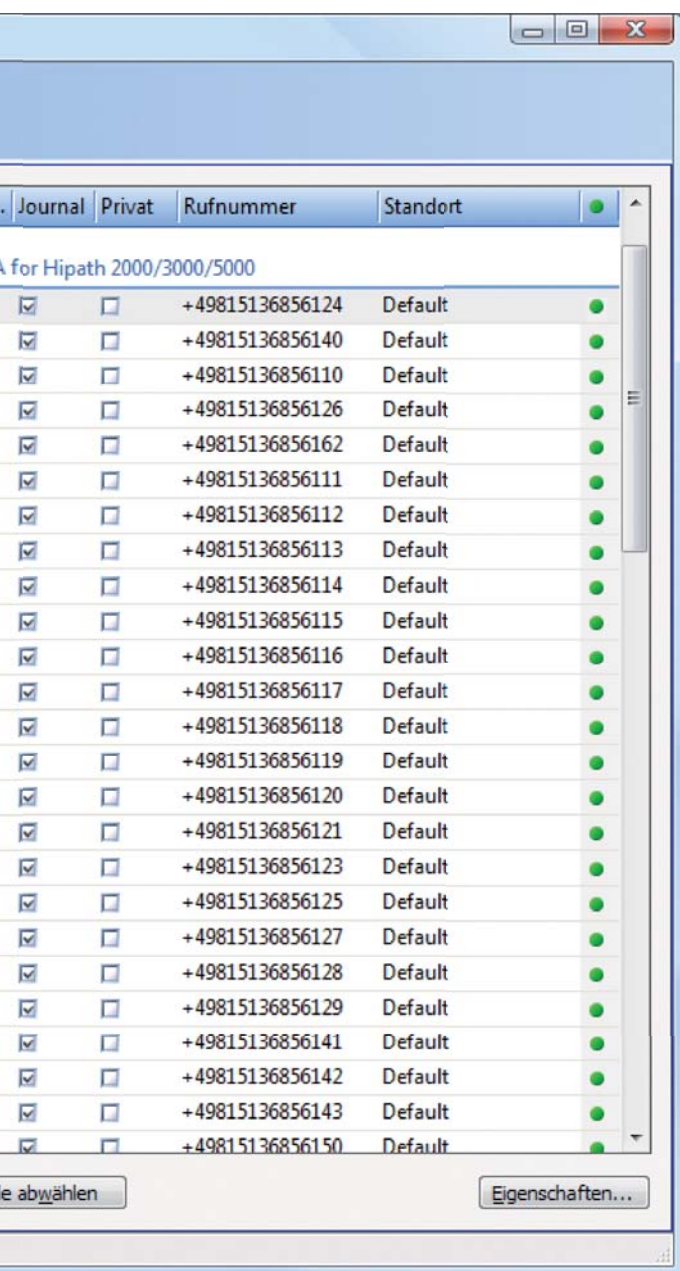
| . | Journal | Privat | Rufnummer | Standort |
|---|---|---|---|---|
| A for Hipath 2000/3000/5000 | | | | |
| | ☑ | ☐ | +49815136856124 | Default |
| | ☑ | ☐ | +49815136856140 | Default |
| | ☑ | ☐ | +49815136856110 | Default |
| | ☑ | ☐ | +49815136856126 | Default |
| | ☑ | ☐ | +49815136856162 | Default |
| | ☑ | ☐ | +49815136856111 | Default |
| | ☑ | ☐ | +49815136856112 | Default |
| | ☑ | ☐ | +49815136856113 | Default |
| | ☑ | ☐ | +49815136856114 | Default |
| | ☑ | ☐ | +49815136856115 | Default |
| | ☑ | ☐ | +49815136856116 | Default |
| | ☑ | ☐ | +49815136856117 | Default |
| | ☑ | ☐ | +49815136856118 | Default |
| | ☑ | ☐ | +49815136856119 | Default |
| | ☑ | ☐ | +49815136856120 | Default |
| | ☑ | ☐ | +49815136856121 | Default |
| | ☑ | ☐ | +49815136856123 | Default |
| | ☑ | ☐ | +49815136856125 | Default |
| | ☑ | ☐ | +49815136856127 | Default |
| | ☑ | ☐ | +49815136856128 | Default |
| | ☑ | ☐ | +49815136856129 | Default |
| | ☑ | ☐ | +49815136856141 | Default |
| | ☑ | ☐ | +49815136856142 | Default |
| | ☑ | ☐ | +49815136856143 | Default |
| | ☑ | ☐ | +49815136856150 | Default |

e abwählen

Eigenschaften...